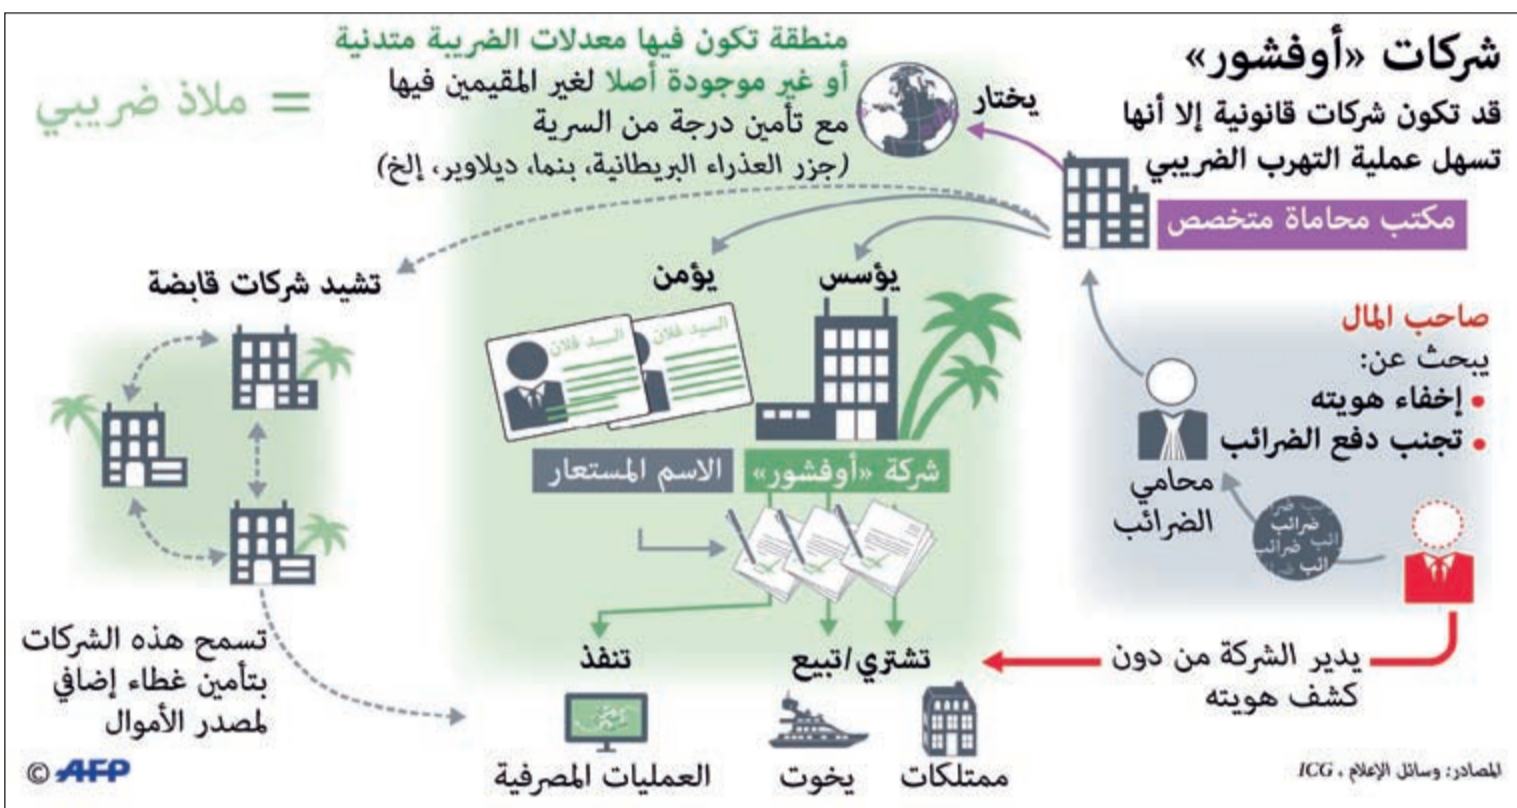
شركات «أوفشور»

قد تكون شركات قانونية إلا أنها تسهل عملية التهرب الضريبي

مكتب محاماة متخصص

يختار

منطقة تكون فيها معدلات الضريبة متدنية أو غير موجودة أصلا لغير المقيمين فيها مع تأمين درجة من السرية (جزر العذراء البريطانية، بنما، ديلاوير، إلخ)

= ملاذ ضريبي

يؤسس

يؤمن

السيد فلان

السيد فلان

شركة «أوفشور»

الاسم المستعار

تشيد شركات قابضة

صاحب المال

يبحث عن:

• إخفاء هويته

• تجنب دفع الضرائب

محامي الضرائب

ضرائب ضرائب ضرائب

يدير الشركة من دون كشف هويته

تشتري/تبيع

تنفذ

تسمح هذه الشركات بتأمين غطاء إضافي لمصدر الأموال

ممتلكات

يخوت

العمليات المصرفية

© AFP

المصادر: وسائل الإعلام ، ICG